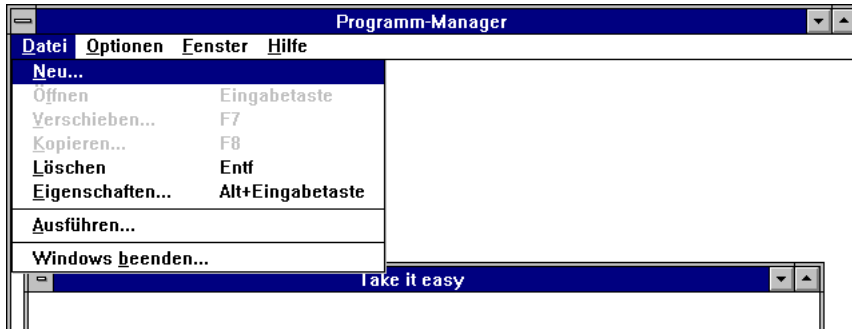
Programm-Manager

Datei Optionen Fenster Hilfe

| | |
|---|---|
| Neu... | |
| Öffnen | Eingabetaste |
| Verschieben... | F7 |
| Kopieren... | F8 |
| Löschen | Entf |
| Eigenschaften... | Alt+Eingabetaste |
| Ausführen... | |
| Windows beenden... | |

Take it easy